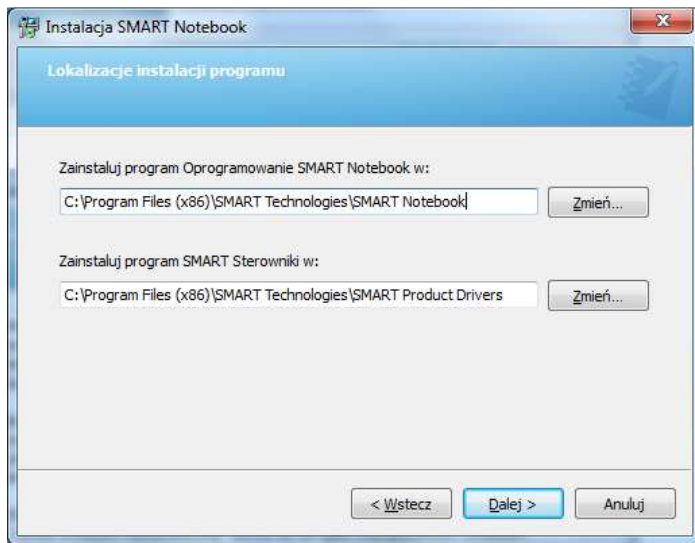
Instalacja SMART Notebook

Lokalizacje instalacji programu

Zainstaluj program Oprogramowanie SMART Notebook w:

C:\Program Files (x86)\SMART Technologies\SMART Notebook

Zmień...

Zainstaluj program SMART Sterowniki w:

C:\Program Files (x86)\SMART Technologies\SMART Product Drivers

Zmień...

< Wstecz

Dalej >

Anuluj